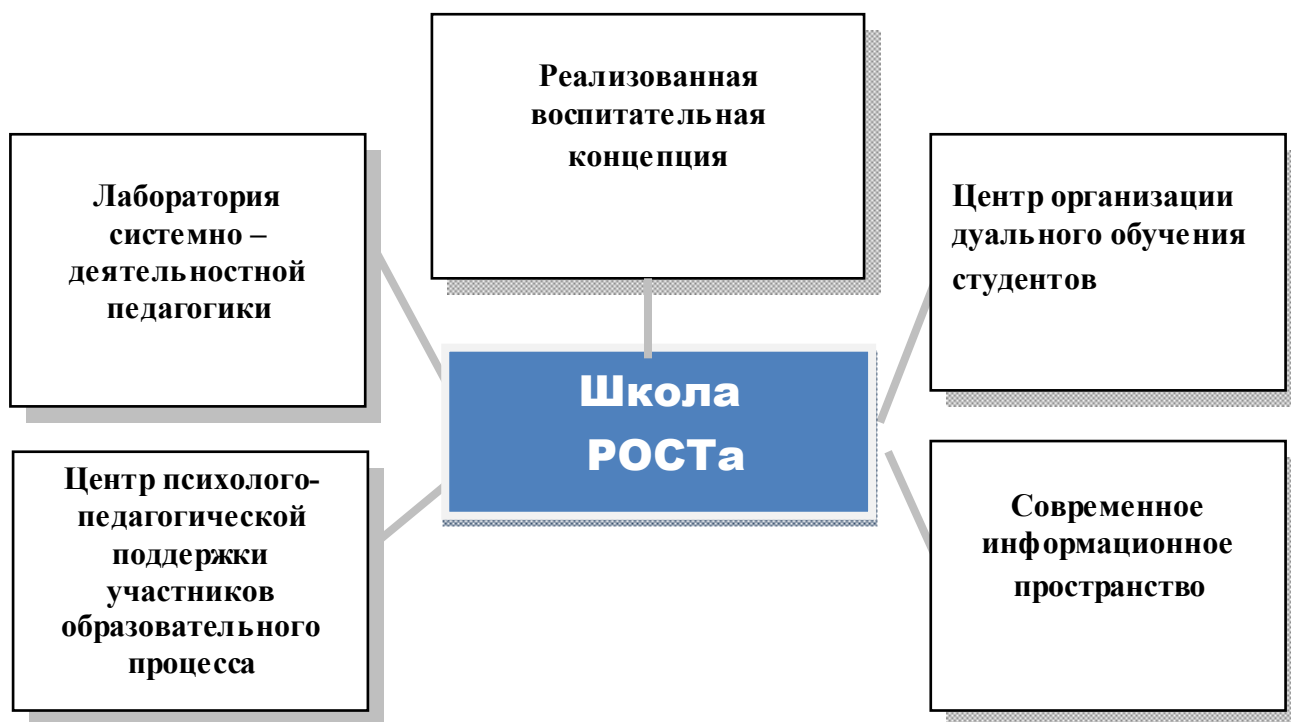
Реализованная воспитательная концепция

Лаборатория системно – деятельностной педагогики

Центр организации дуального обучения студентов

Школа РОСТа

Центр психолого-педагогической поддержки участников образовательного процесса

Современное информационное пространство